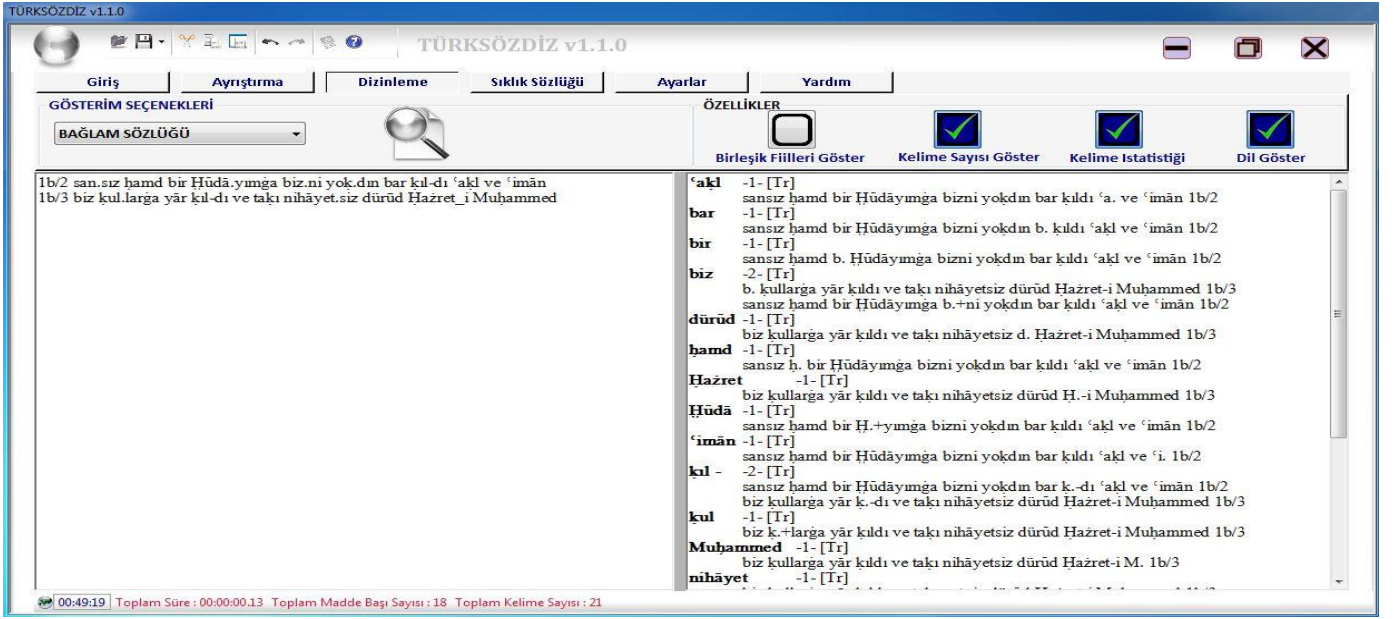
TÜRKSÖZDİZ v1.1.0

TÜRKSÖZDİZ v1.1.0

Giriş | Ayrıştırma | Dizinleme | Sıklık Sözlüğü | Ayarlar | Yardım

GÖSTERİM SEÇENEKLERİ

BAĞLAM SÖZLÜĞÜ

ÖZELLİKLER

Birleşik Fiilleri Göster | Kelime Sayısı Göster | Kelime Istatistiği | Dil Göster

1b/2 san.sız ḥamd bir Ḥüdā.yımġa biz.ni yok.dın bar kıl-dı ʿakl ve ʿimān
1b/3 biz kul.larġa yār kıl-dı ve takı nihāyet.siz dürūd Ḥażret_i Muḥammed

ʿakl -1- [Tr]
sansız ḥamd bir Ḥüdāyımġa bizni yokdın bar kıldı ʿa. ve ʿimān 1b/2
bar -1- [Tr]
sansız ḥamd bir Ḥüdāyımġa bizni yokdın b. kıldı ʿakl ve ʿimān 1b/2
bir -1- [Tr]
sansız ḥamd b. Ḥüdāyımġa bizni yokdın bar kıldı ʿakl ve ʿimān 1b/2
biz -2- [Tr]
b. kullarġa yār kıldı ve takı nihāyetsiz dürūd Ḥażret-i Muḥammed 1b/3
sansız ḥamd bir Ḥüdāyımġa b.+ni yokdın bar kıldı ʿakl ve ʿimān 1b/2
dürūd -1- [Tr]
biz kullarġa yār kıldı ve takı nihāyetsiz d. Ḥażret-i Muḥammed 1b/3
ḥamd -1- [Tr]
sansız ḥ. bir Ḥüdāyımġa bizni yokdın bar kıldı ʿakl ve ʿimān 1b/2
Ḥażret -1- [Tr]
biz kullarġa yār kıldı ve takı nihāyetsiz dürūd Ḥ.-i Muḥammed 1b/3
Ḥüdā -1- [Tr]
sansız ḥamd bir Ḥ.+yımġa bizni yokdın bar kıldı ʿakl ve ʿimān 1b/2
ʿimān -1- [Tr]
sansız ḥamd bir Ḥüdāyımġa bizni yokdın bar kıldı ʿakl ve ʿi. 1b/2
kıl - -2- [Tr]
sansız ḥamd bir Ḥüdāyımġa bizni yokdın bar k.-dı ʿakl ve ʿimān 1b/2
biz kullarġa yār k.-dı ve takı nihāyetsiz dürūd Ḥażret-i Muḥammed 1b/3
kul -1- [Tr]
biz k.+larġa yār kıldı ve takı nihāyetsiz dürūd Ḥażret-i Muḥammed 1b/3
Muḥammed -1- [Tr]
biz kullarġa yār kıldı ve takı nihāyetsiz dürūd Ḥażret-i M. 1b/3
nihāyet -1- [Tr]
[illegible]

00:49:19 Toplam Süre : 00:00:00.13 Toplam Madde Başı Sayısı : 18 Toplam Kelime Sayısı : 21